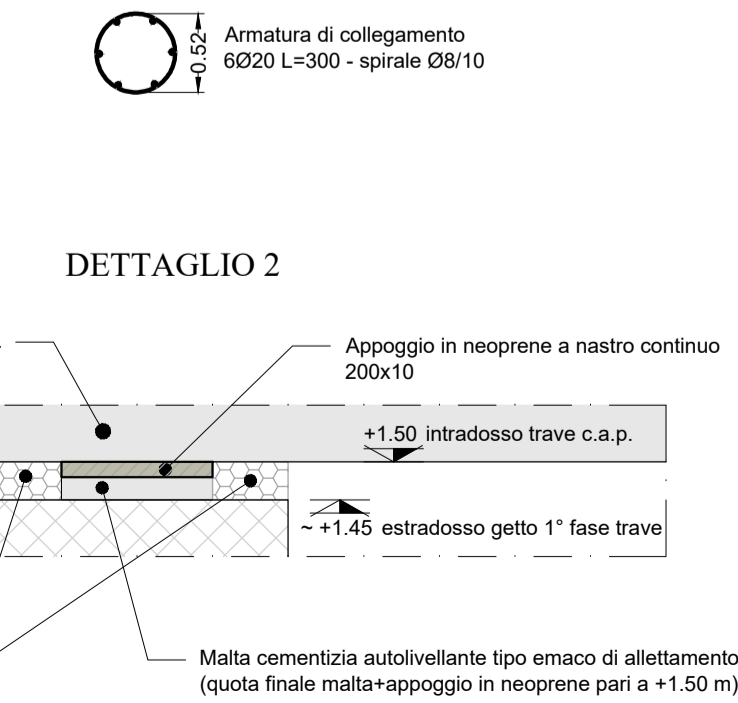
0.52

Armatura di collegamento
6Ø20 L=300 - spirale Ø8/10

DETTAGLIO 2

Appoggio in neoprene a nastro continuo
200x10

+1.50 intradosso trave c.a.p.

~ +1.45 estradosso getto 1° fase trave

Malta cementizia autolivellante tipo emaco di allettamento
(quota finale malta+appoggio in neoprene pari a +1.50 m)